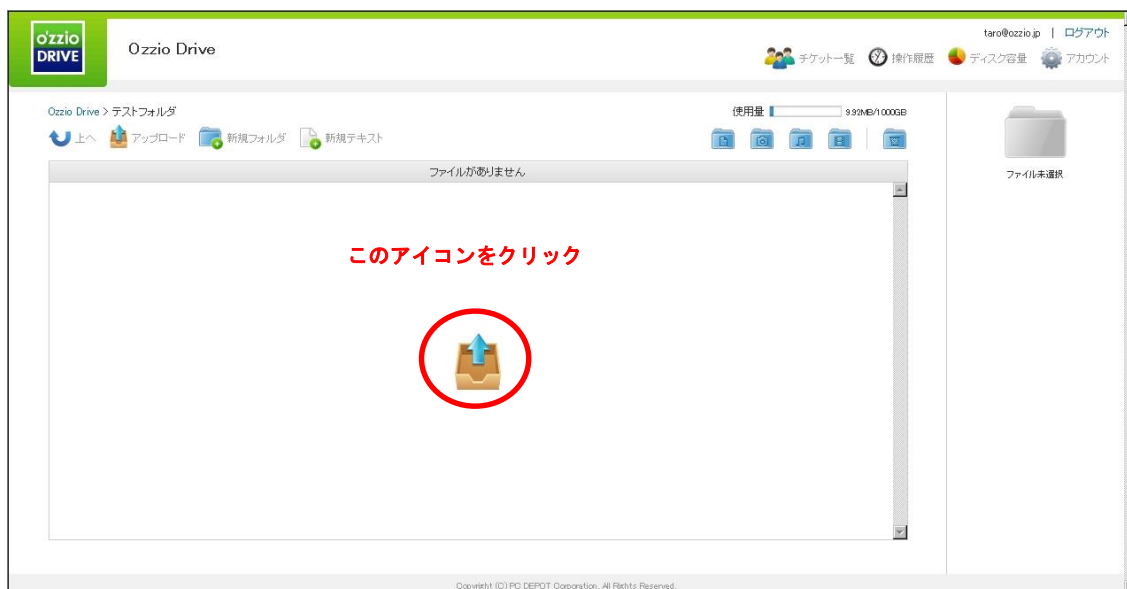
ozzio DRIVE

Ozzio Drive

taro@ozzio.jp | ログアウト

チケット一覧 操作履歴 ディスク容量 アカウント

Ozzio Drive > テストフォルダ

使用量 9.93MB/1000GB

上へ アップロード 新規フォルダ 新規テキスト

ファイルがありません

このアイコンをクリック

ファイル未選択

Copyright (C) PC DEPOT Corporation. All Rights Reserved.